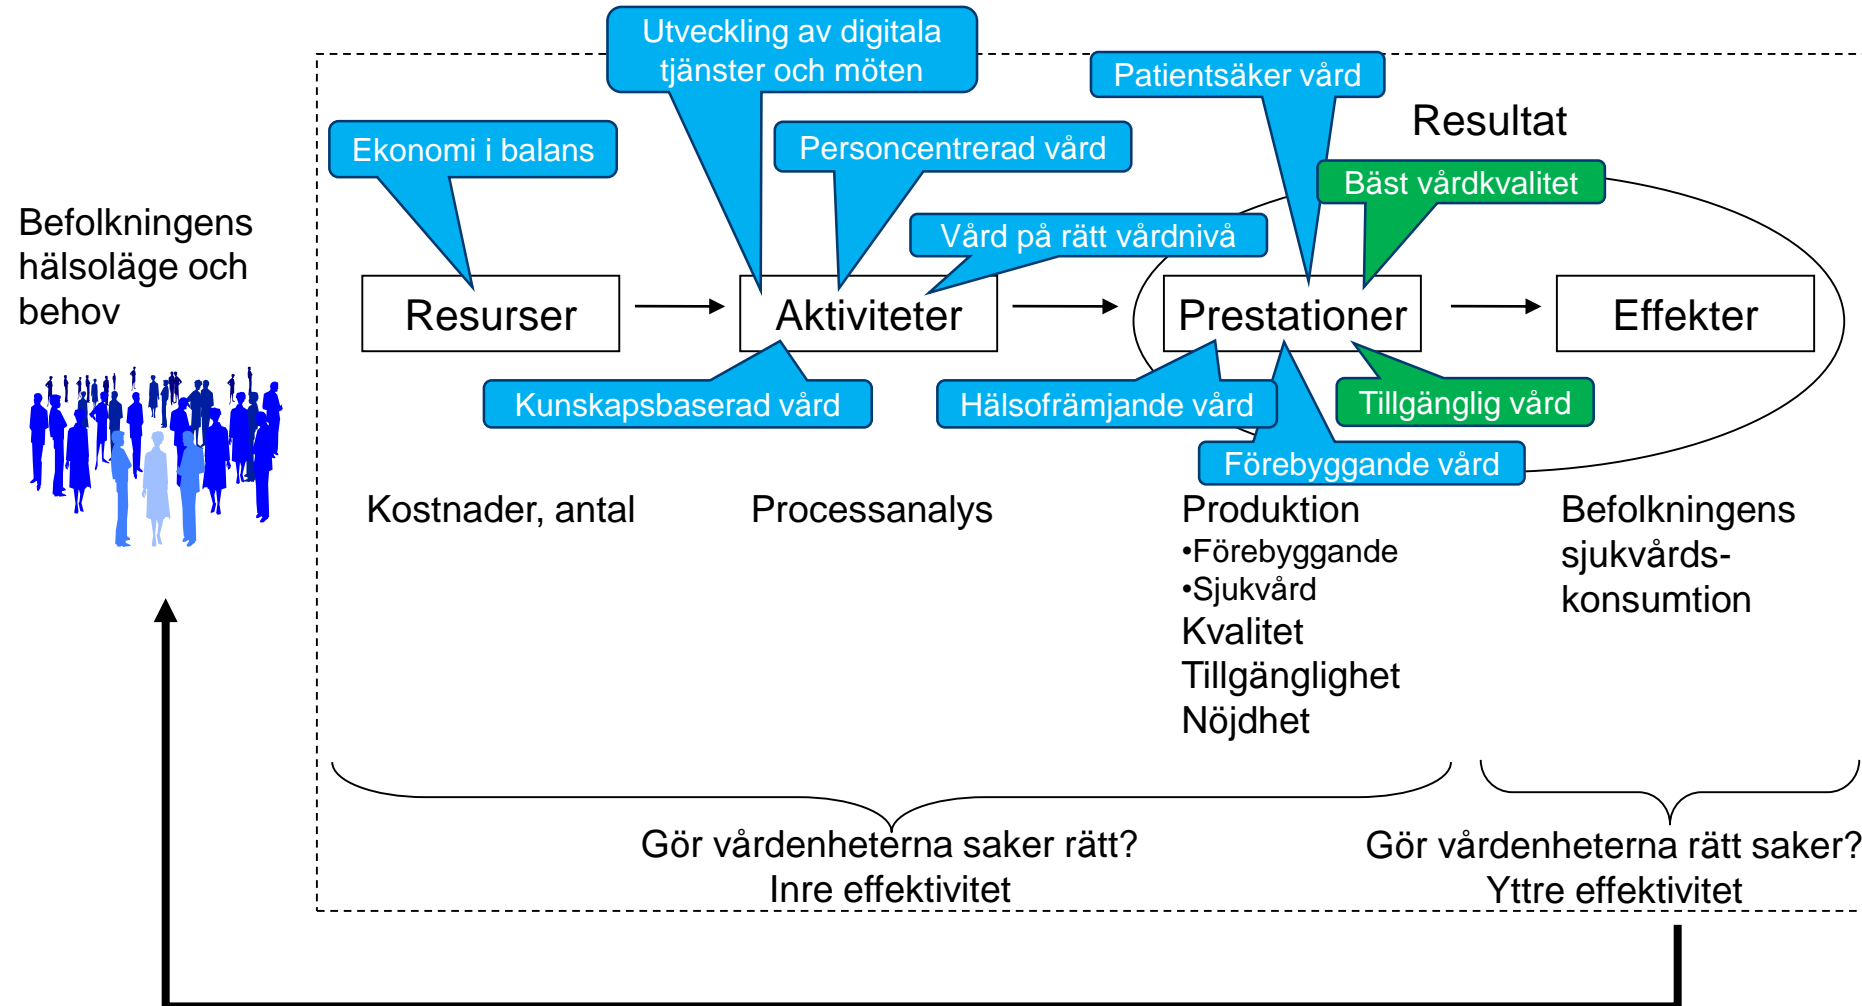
Utveckling av digitala tjänster och möten

Patientsäker vård

Resultat

Ekonomi i balans

Personcentrerad vård

Bäst vårdkvalitet

Befolkningens hälsoläge och behov

Vård på rätt vårdnivå

Resurser

Aktiviteter

Prestationer

Effekter

Kunskapsbaserad vård

Hälsofrämjande vård

Tillgänglig vård

Förebyggande vård

Kostnader, antal

Processanalys

Produktion
•Förebyggande
•Sjukvård
Kvalitet
Tillgänglighet
Nöjdhet

Befolkningens sjukvårds-konsumtion

Gör vårdenheterna saker rätt?
Inre effektivitet

Gör vårdenheterna rätt saker?
Yttre effektivitet